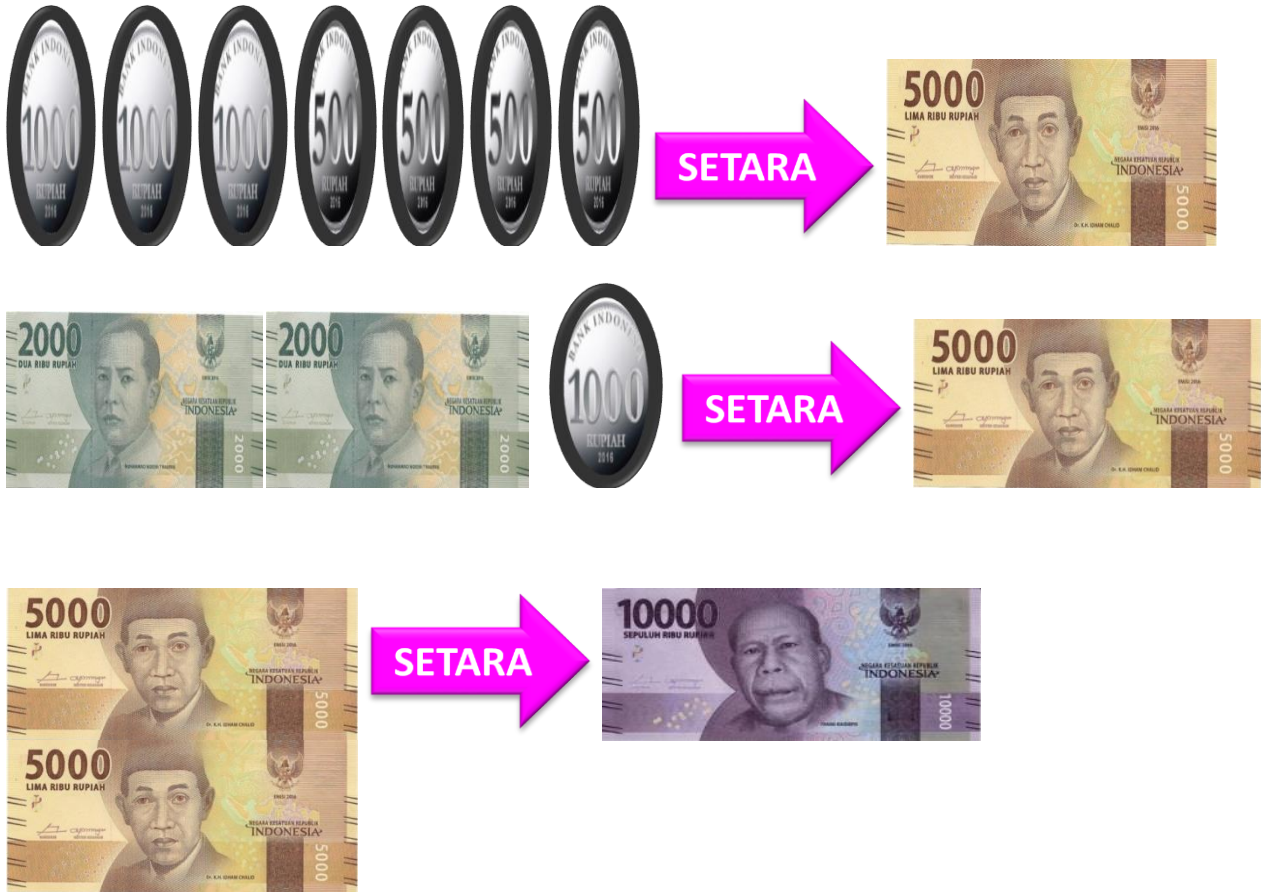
BANK INDONESIA 1000 RUPIAH 2016
BANK INDONESIA 1000 RUPIAH 2016
BANK INDONESIA 1000 RUPIAH 2016
BANK INDONESIA 500 RUPIAH 2016
BANK INDONESIA 500 RUPIAH 2016
BANK INDONESIA 500 RUPIAH 2016
BANK INDONESIA 500 RUPIAH 2016

SETARA

5000
LIMA RIBU RUPIAH
NEGARA KESATUAN REPUBLIK INDONESIA
5000

2000
DUA RIBU RUPIAH
NEGARA KESATUAN REPUBLIK INDONESIA
2000

2000
DUA RIBU RUPIAH
NEGARA KESATUAN REPUBLIK INDONESIA
2000

BANK INDONESIA 1000 RUPIAH 2016

SETARA

5000
LIMA RIBU RUPIAH
NEGARA KESATUAN REPUBLIK INDONESIA
5000

5000
LIMA RIBU RUPIAH
NEGARA KESATUAN REPUBLIK INDONESIA
5000

5000
LIMA RIBU RUPIAH
NEGARA KESATUAN REPUBLIK INDONESIA
5000

SETARA

10000
SEPULUH RIBU RUPIAH
NEGARA KESATUAN REPUBLIK INDONESIA
10000